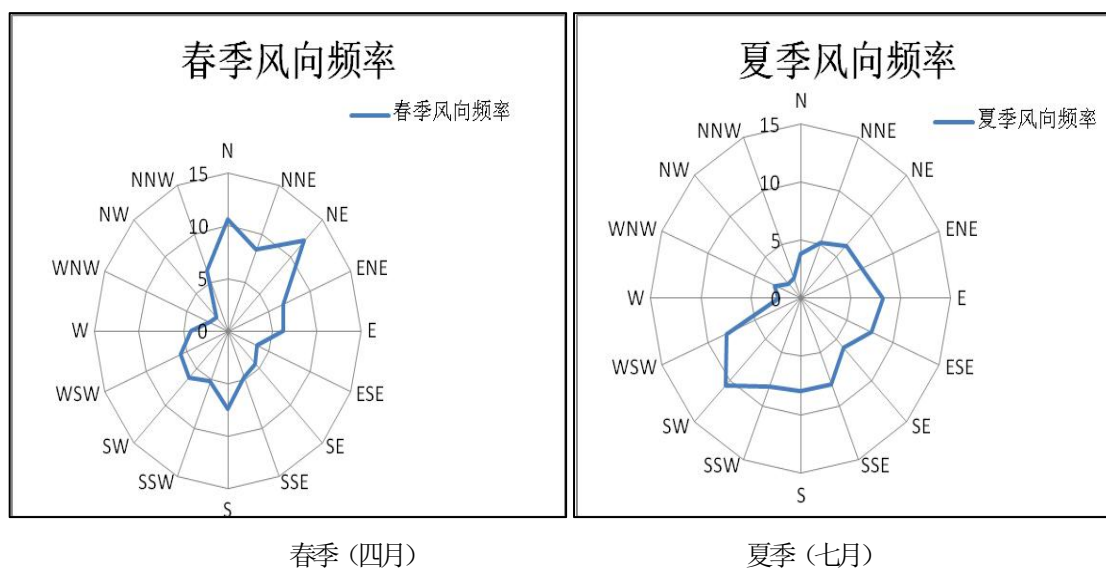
春季风向频率

春季风向频率

N
NNE
NE
ENE
E
ESE
SE
SSE
S
SSW
SW
WSW
W
WNW
NW
NNW
15
10
5
0

夏季风向频率

夏季风向频率

N
NNE
NE
ENE
E
ESE
SE
SSE
S
SSW
SW
WSW
W
WNW
NW
NNW
15
10
5
0

春季（四月）

夏季（七月）